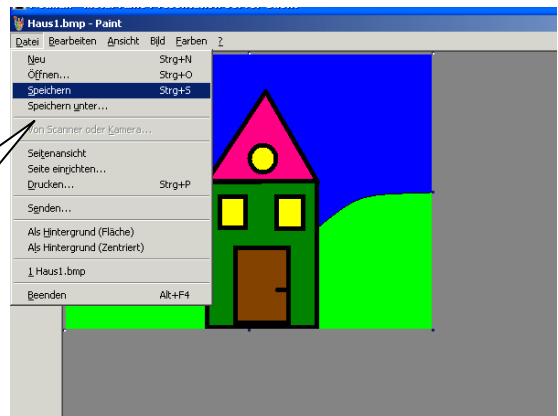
Haus1.bmp - Paint

Datei Bearbeiten Ansicht Bild Farben ?

Neu Strg+N
Öffnen... Strg+O
Speichern Strg+S
Speichern unter...
Von Scanner oder Kamera...
Seitenansicht
Seite einrichten...
Drucken... Strg+P
Senden...
Als Hintergrund (Fläche)
Als Hintergrund (Zentriert)
1 Haus1.bmp
Beenden Alt+F4